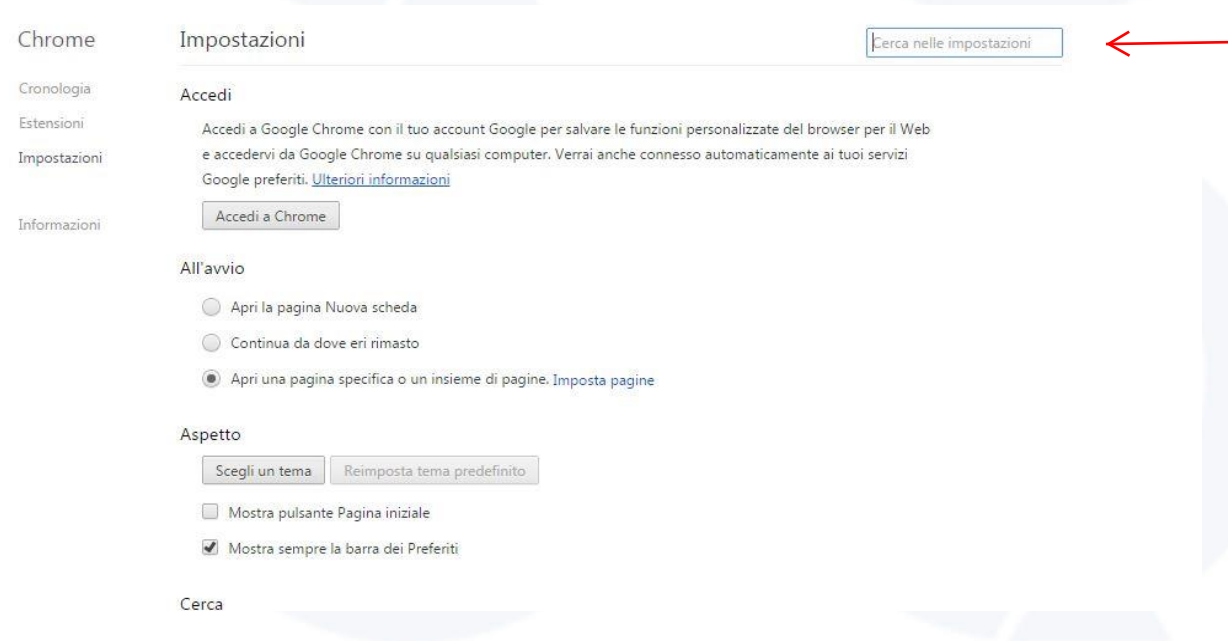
Chrome

Cronologia

Estensioni

Impostazioni

Informazioni

Impostazioni

Cerca nelle impostazioni

Accedi

Accedi a Google Chrome con il tuo account Google per salvare le funzioni personalizzate del browser per il Web e accedervi da Google Chrome su qualsiasi computer. Verrai anche connesso automaticamente ai tuoi servizi Google preferiti. Ulteriori informazioni

Accedi a Chrome

All'avvio

Apri la pagina Nuova scheda

Continua da dove eri rimasto

Apri una pagina specifica o un insieme di pagine. Imposta pagine

Aspetto

Scegli un tema

Reimposta tema predefinito

Mostra pulsante Pagina iniziale

Mostra sempre la barra dei Preferiti

Cerca